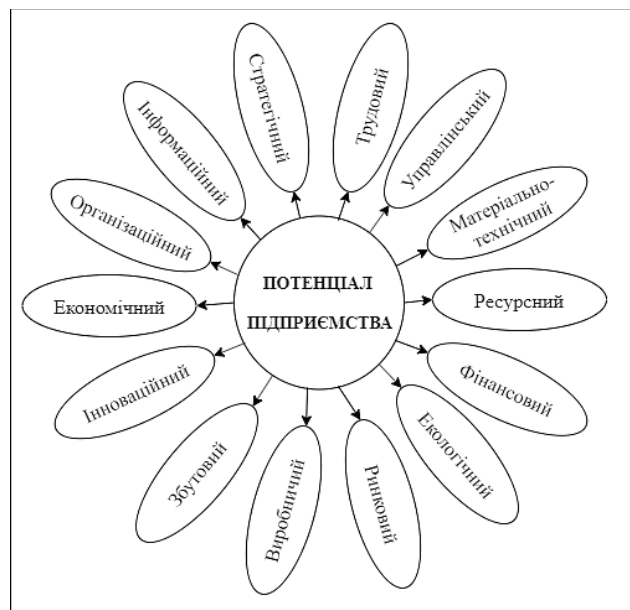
ПОТЕНЦІАЛ ПІДПРИЄМСТВА

Стратегічний

Трудовий

Управлінський

Матеріально-технічний

Ресурсний

Фінансовий

Екологічний

Ринковий

Виробничий

Збутовий

Інноваційний

Економічний

Організаційний

Інформаційний